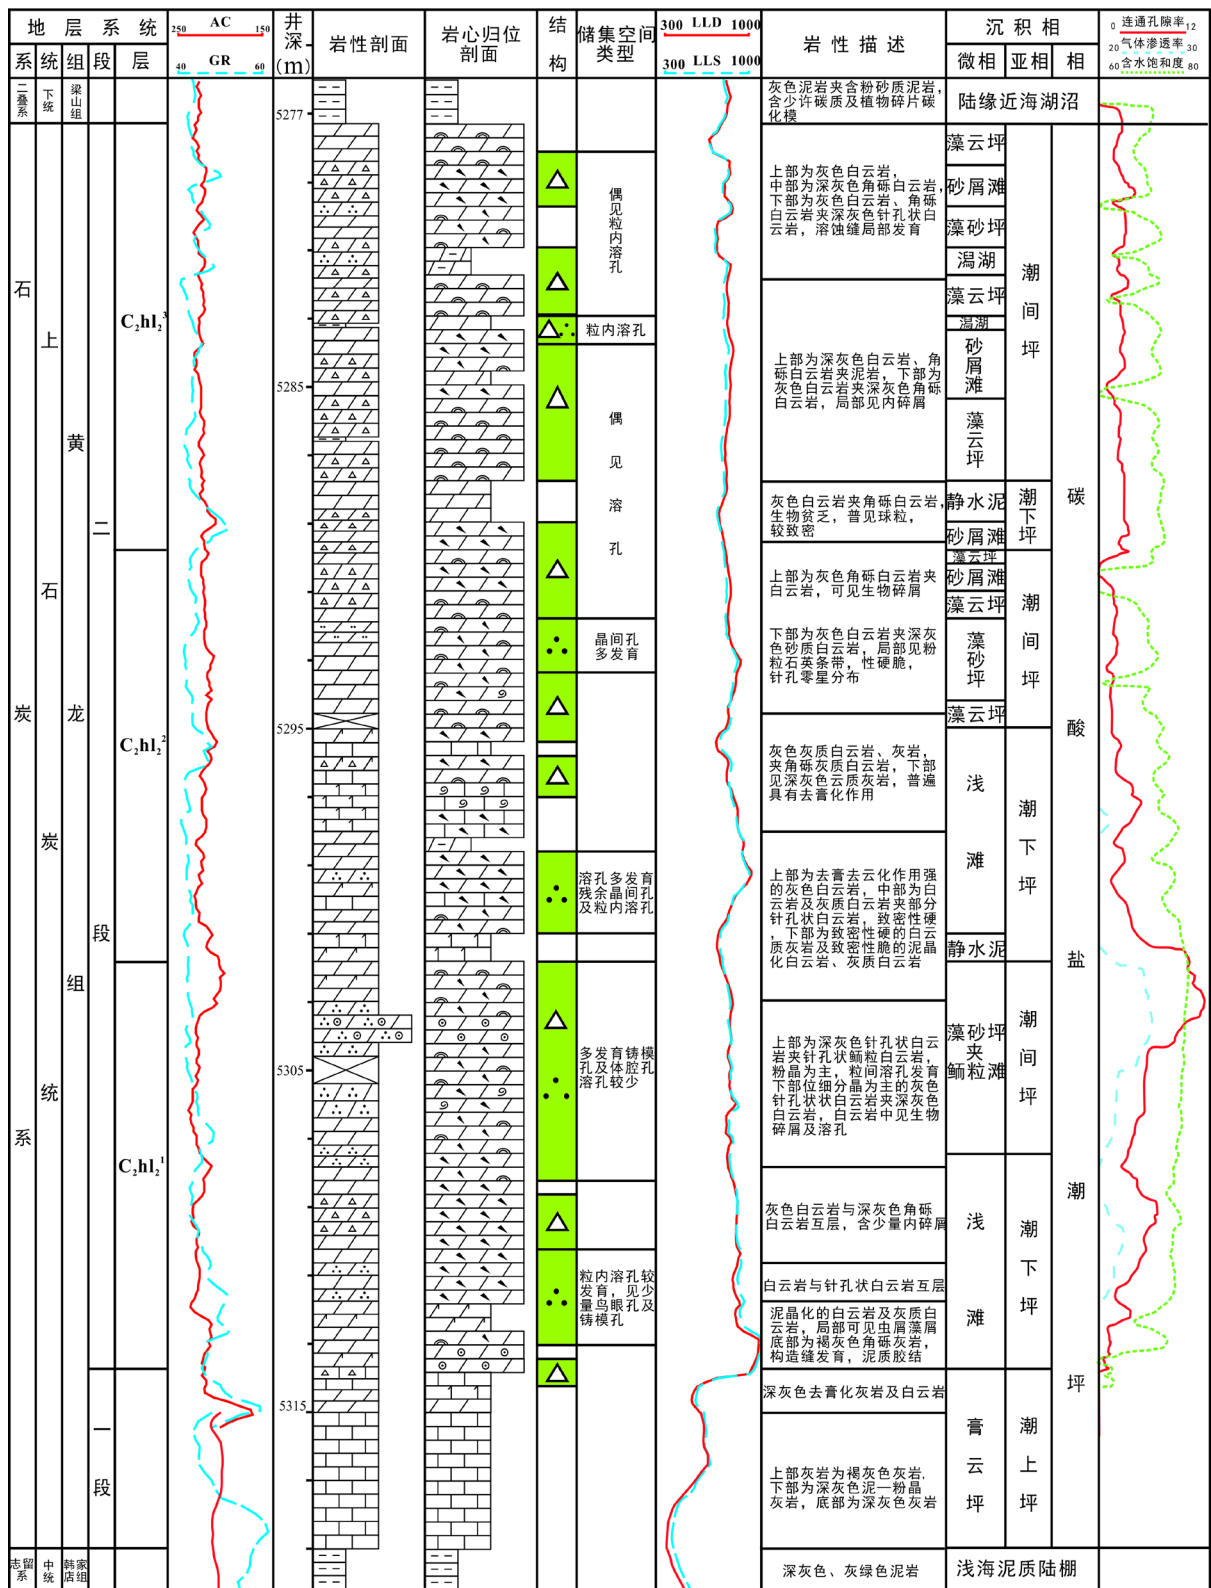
| 地层系统 | | | | | AC 250 150 GR 40 60 | 井深(m) | 岩性剖面 | 岩心归位剖面 | 结构 | 储集空间类型 | 300 LLD 1000 300 LLS 1000 | 岩性描述 | 沉积相 | | | 0 连通孔隙率 12 20 气体渗透率 30 60 含水饱和度 80 |
|---|---|---|---|---|---|---|---|---|---|---|---|---|---|---|---|---|
| 系 | 统 | 组 | 段 | 层 | | | | | | | | | 微相 | 亚相 | 相 | |
| 二叠系 | 下统 | 梁山组 | | | | 5277 | | | | | | 灰色泥岩夹含粉砂质泥岩，含少许碳质及植物碎片碳化模 | 陆缘近海湖沼 | | | |
| 石炭系 | 上石炭统 | 黄龙组 | 二段 | $C_2hl_2^3$ | | 5285 | | | | 偶见粒内溶孔 | | 上部为灰色白云岩，中部为深灰色角砾白云岩，下部为灰色白云岩、角砾白云岩夹深灰色针孔状白云岩，溶蚀缝局部发育 | 藻云坪 砂屑滩 藻砂坪 潟湖 | 潮间坪 | 碳酸盐潮坪 | |
| | | | | | | | | | | 粒内溶孔 | | | 藻云坪 潟湖 砂屑滩 | | | |
| | | | | | | | | | | 偶见溶孔 | | 上部为深灰色白云岩、角砾白云岩夹泥岩，下部为灰色白云岩夹深灰色角砾白云岩，局部见内碎屑 | 藻云坪 | | | |
| | | | | | | | | | | | | 灰色白云岩夹角砾白云岩，生物贫乏，普见球粒，较致密 | 静水泥 砂屑滩 | 潮下坪 | | |
| | | | | $C_2hl_2^2$ | | | | | | | | 上部为灰色角砾白云岩夹白云岩，可见生物碎屑 | 藻云坪 砂屑滩 藻云坪 | 潮间坪 | | |
| | | | | | | | | | | 晶间孔多发育 | | 下部为灰色白云岩夹深灰色砂质白云岩，局部见粉粒石英条带，性硬脆，针孔零星分布 | 藻砂坪 藻云坪 | | | |
| | | | | | | 5295 | | | | | | 灰色灰质白云岩、灰岩，夹角砾灰质白云岩，下部见深灰色云质灰岩，普遍具有去膏化作用 | 浅滩 | 潮下坪 | | |
| | | | | | | | | | | 溶孔多发育残余晶间孔及粒内溶孔 | | 上部为去膏去云化作用强的灰色白云岩，中部为白云岩及灰质白云岩夹部分针孔状白云岩，致密性硬，下部为致密性硬的白云质灰岩及致密性脆的泥晶化白云岩、灰质白云岩 | 静水泥 | | | |
| | | | | $C_2hl_2^1$ | | 5305 | | | | 多发育铸模孔及体腔孔溶孔较少 | | 上部为深灰色针孔状白云岩夹针孔状鲕粒白云岩，粉晶为主，粒间溶孔发育下部位细分晶为主的灰色针孔状白云岩夹深灰色白云岩，白云岩中见生物碎屑及溶孔 | 藻砂坪夹鲕粒滩 | 潮间坪 | | |
| | | | | | | | | | | | | 灰色白云岩与深灰色角砾白云岩互层，含少量内碎屑 | 浅滩 | 潮下坪 | | |
| | | | | | | | | | | 粒内溶孔较发育，见少量鸟眼孔及铸模孔 | | 白云岩与针孔状白云岩互层 | | | | |
| | | | | | | | | | | | | 泥晶化的白云岩及灰质白云岩，局部可见虫屑藻屑底部为褐灰色角砾灰岩，构造缝发育，泥质胶结 | | | | |
| | | | 一段 | | | 5315 | | | | | | 深灰色去膏化灰岩及白云岩 | 膏云坪 | 潮上坪 | | |
| | | | | | | | | | | | | 上部灰岩为褐灰色灰岩，下部为深灰色泥一粉晶灰岩，底部为深灰色灰岩 | | | | |
| 志留系 | 中统 | 韩家店组 | | | | | | | | | | 深灰色、灰绿色泥岩 | 浅海泥质陆棚 | | | |